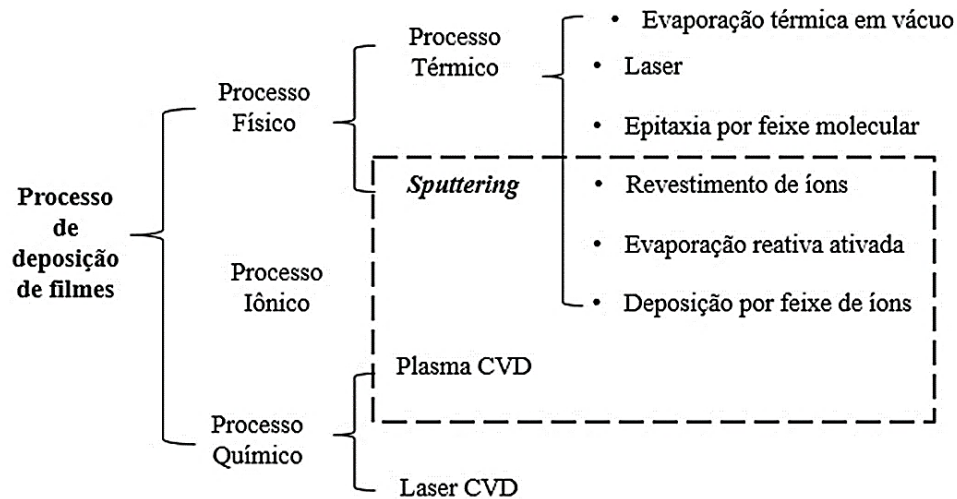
Processo de deposição de filmes

Processo Físico

Processo Térmico

Sputtering

Processo Iônico

Processo Químico

Plasma CVD

Laser CVD

• Evaporação térmica em vácuo

• Laser

• Epitaxia por feixe molecular

• Revestimento de íons

• Evaporação reativa ativada

• Deposição por feixe de íons